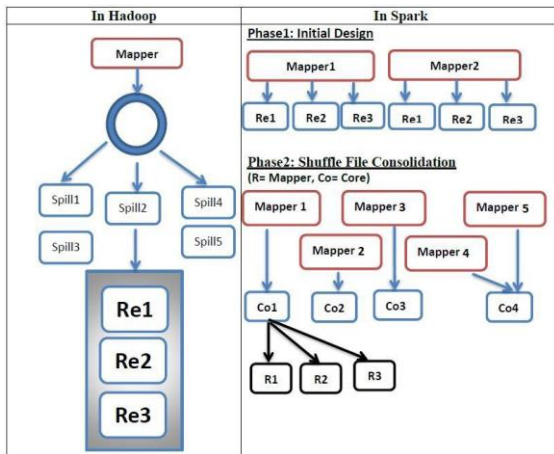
| In Hadoop | In Spark |
|---|---|
| Mapper Spill1 Spill2 Spill4 Spill3 Spill5 Re1 Re2 Re3 | Phase1: Initial Design Mapper1 Mapper2 Re1 Re2 Re3 Re1 Re2 Re3 Phase2: Shuffle File Consolidation (R= Mapper, Co= Core) Mapper 1 Mapper 3 Mapper 5 Mapper 2 Mapper 4 Co1 Co2 Co3 Co4 R1 R2 R3 |